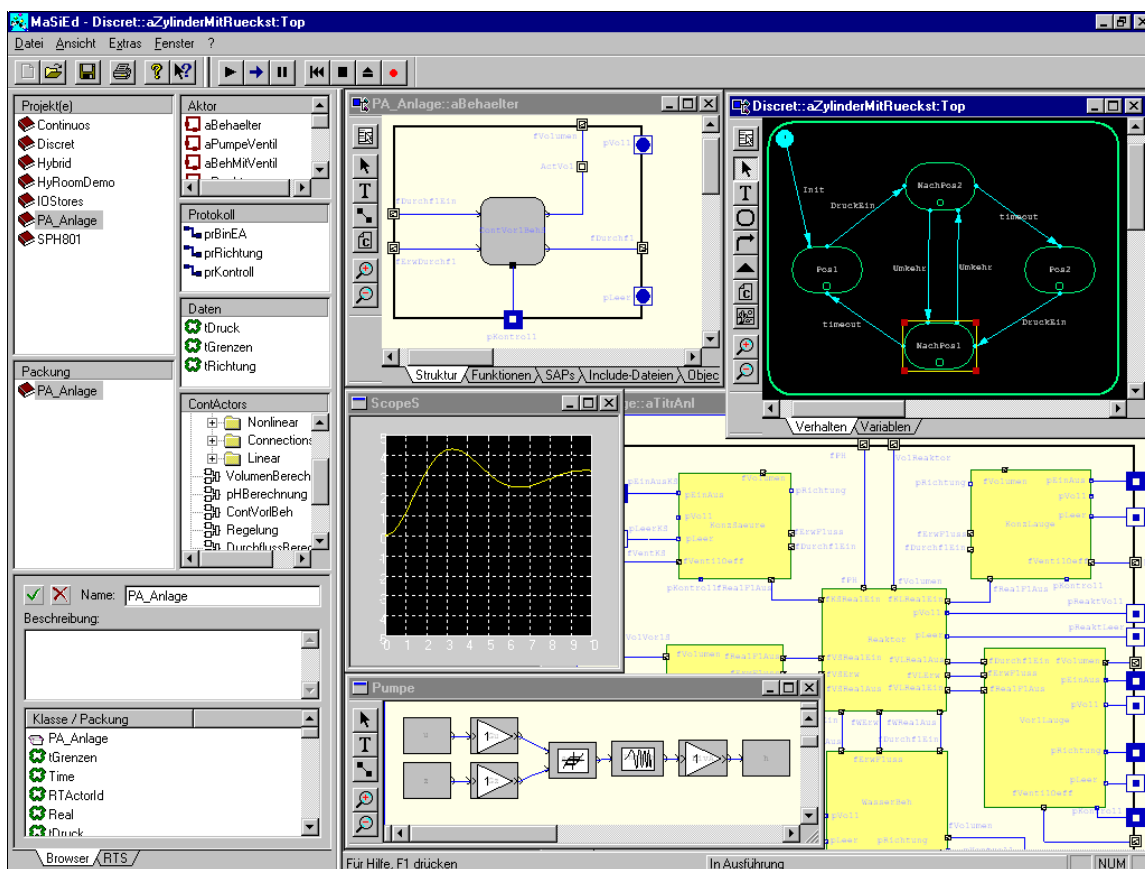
MaSiEd - Discret::aZylinderMitRueckst:Top

Datei Ansicht Extras Fenster ?

Projekt(e)
Continuos
Discret
Hybrid
HyRoomDemo
IOStores
PA_Anlage
SPH801

Aktor
aBehaelter
aPumpeVentil
aBehMitVentil

Protokoll
prBinEA
prRichtung
prKontroll

Daten
tDruck
tGrenzen
tRichtung

Packung
PA_Anlage

ContActors
Nonlinear
Connections
Linear
VolumenBerech
pHBerechnung
ContVorlBeh
Regelung
DurchflussBerec

Name: PA_Anlage
Beschreibung:

Klasse / Packung
PA_Anlage
tGrenzen
Time
RTActorId
Real
tDruck

Browser RTS

PA_Anlage::aBehaelter
fVolumen
ActVol
pVoll
fDurchflEin
ContVorlBeh
fDurchfl
fErwDurchfl
pLeer
pKontroll
Struktur Funktionen SAPs Include-Dateien Objec

Discret::aZylinderMitRueckst:Top
Init
DruckEin
NachPos2
timeout
Pos1
Umkehr
Umkehr
Pos2
timeout
DruckEin
NachPos1
Verhalten Variablen

ScopeS
0 1 2 3 4 5 6 7 8 9 10

::aTitrAnl
fPH
VolReaktor
KonzSaeure
KonzLauge
Reaktor
VorlLauge
WasserBeh
fVolumen
pRichtung
pVoll
pLeer
fVentilOeff
fErwFluss
fDurchflEin
fRealFlAus
pKontroll

Pumpe

Für Hilfe, F1 drücken
In Ausführung
NUM